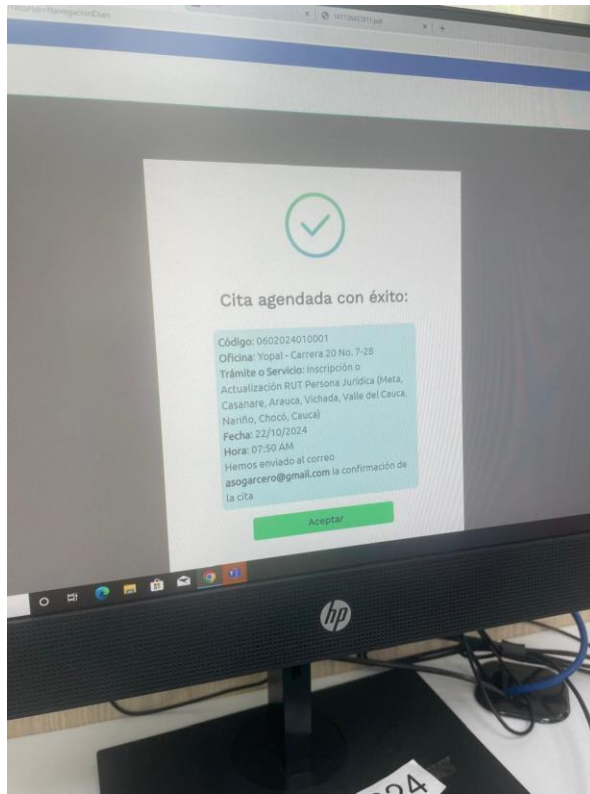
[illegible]NavegacionDian

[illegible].pdf

Cita agendada con éxito:

Código: 0602024010001
Oficina: Yopal - Carrera 20 No. 7-28
Trámite o Servicio: Inscripción o Actualización RUT Persona Jurídica (Meta, Casanare, Arauca, Vichada, Valle del Cauca, Nariño, Chocó, Cauca)
Fecha: 22/10/2024
Hora: 07:50 AM
Hemos enviado al correo asogarcero@gmail.com la confirmación de la cita

Aceptar

hp

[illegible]24